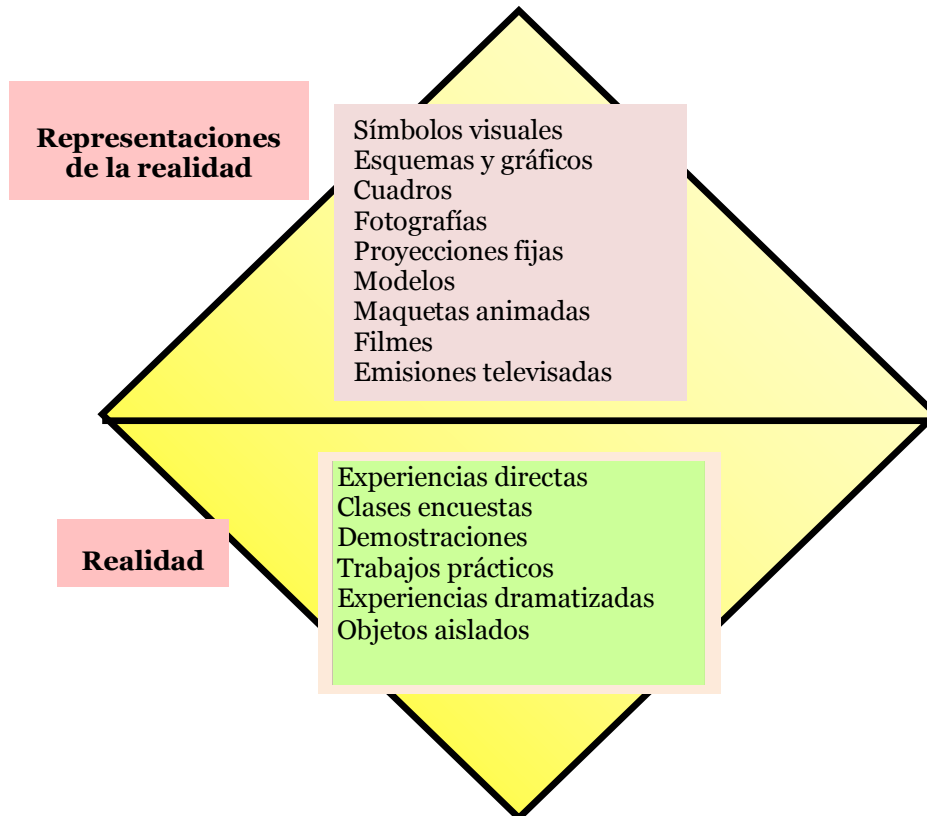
Representaciones de la realidad

Símbolos visuales
Esquemas y gráficos
Cuadros
Fotografías
Proyecciones fijas
Modelos
Maquetas animadas
Filmes
Emisiones televisadas

Realidad

Experiencias directas
Clases encuestas
Demostraciones
Trabajos prácticos
Experiencias dramatizadas
Objetos aislados